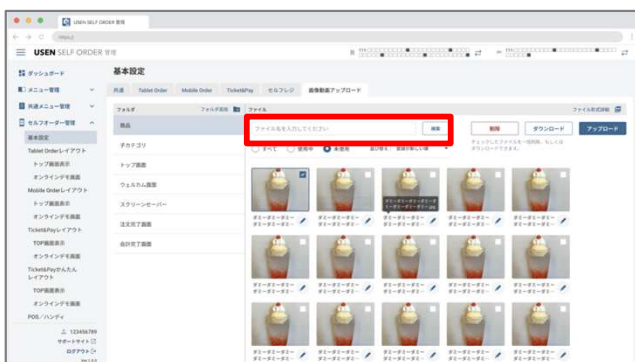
USEN SELF ORDER 管理

https://

USEN SELF ORDER 管理

ダッシュボード

メニュー管理

共通メニュー管理

セルフオーダー管理

基本設定

Tablet Orderレイアウト

トップ画面表示

オンラインで画面

Mobile Orderレイアウト

トップ画面表示

オンラインで画面

Ticket&Payレイアウト

TOP画面表示

オンラインで画面

Ticket&Payかんたんレイアウト

TOP画面表示

オンラインで画面

POS／ハンディ

123456789

サポートサイト

ログアウト

基本設定

共通 | Tablet Order | Mobile Order | Ticket&Pay | セルフレジ | 画像動画アップロード

フォルダ | フォルダ表示 | ファイル | ファイル形式詳細

商品

デカテゴリ

トップ画面

ウェルカム画面

スクリーンセーバー

注文完了画面

会計完了画面

ファイル名を入力してください | 検索

削除 | ダウンロード | アップロード

すべて ○ 使用中 ● 未使用

チェックしたファイルを一括削除、もしくはダウンロードできます。

ダミーダミーダミー ダミーダミーダミー